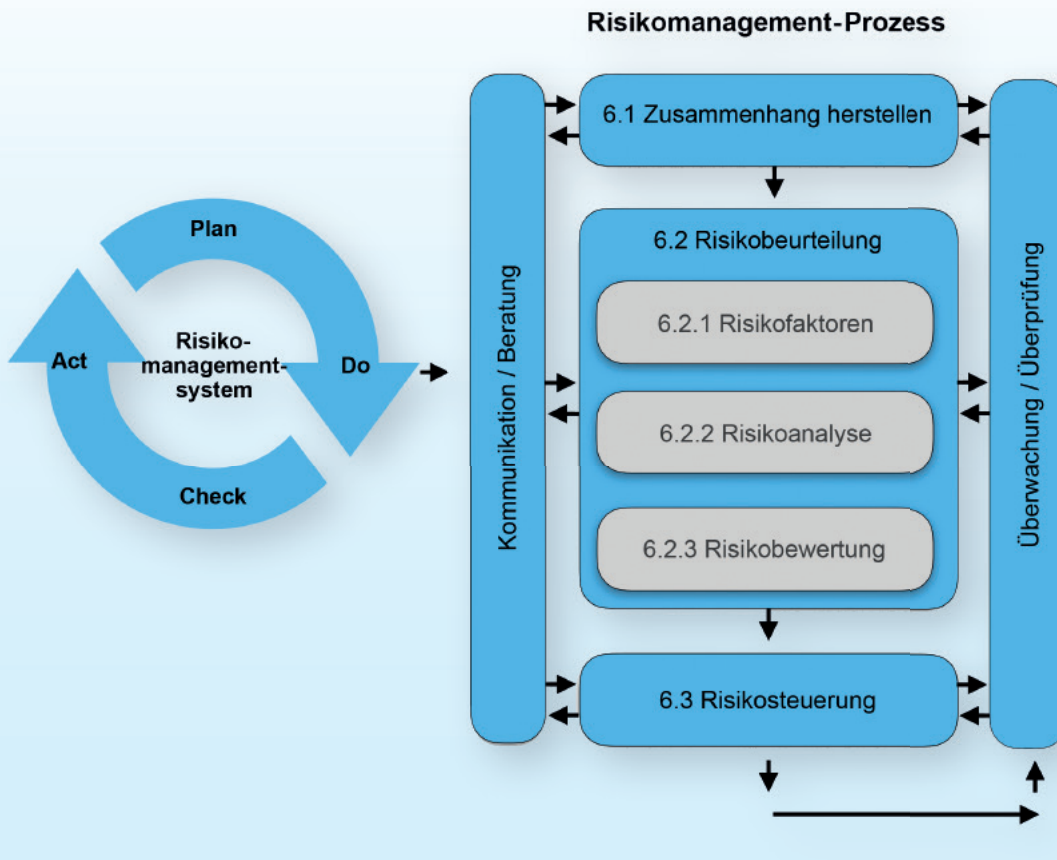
Risikomanagement-Prozess

Plan

Risikomanagementsystem

Act

Do

Check

Kommunikation / Beratung

6.1 Zusammenhang herstellen

6.2 Risikobeurteilung

6.2.1 Risikofaktoren

6.2.2 Risikoanalyse

6.2.3 Risikobewertung

6.3 Risikosteuerung

Überwachung / Überprüfung